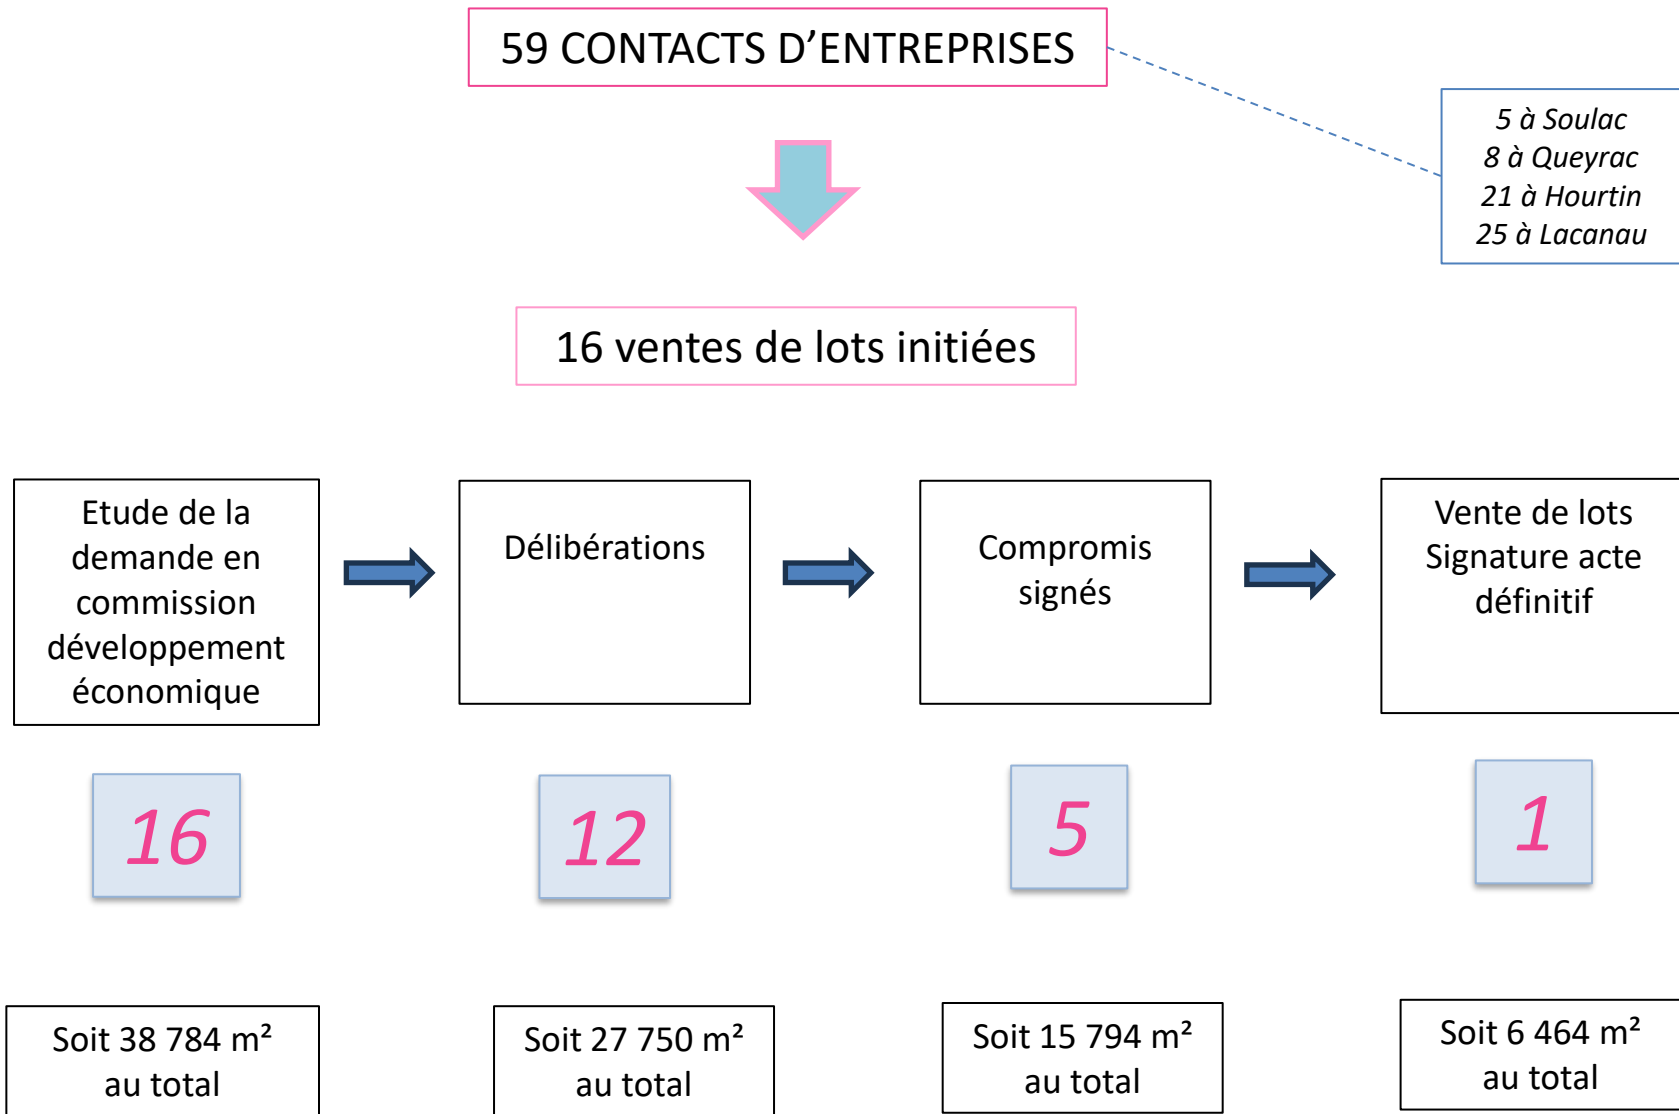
59 CONTACTS D'ENTREPRISES

5 à Soulac
8 à Queyrac
21 à Hourtin
25 à Lacanau

16 ventes de lots initiées

Etude de la demande en commission développement économique

Délibérations

Compromis signés

Vente de lots Signature acte définitif

16

12

5

1

Soit 38 784 m² au total

Soit 27 750 m² au total

Soit 15 794 m² au total

Soit 6 464 m² au total